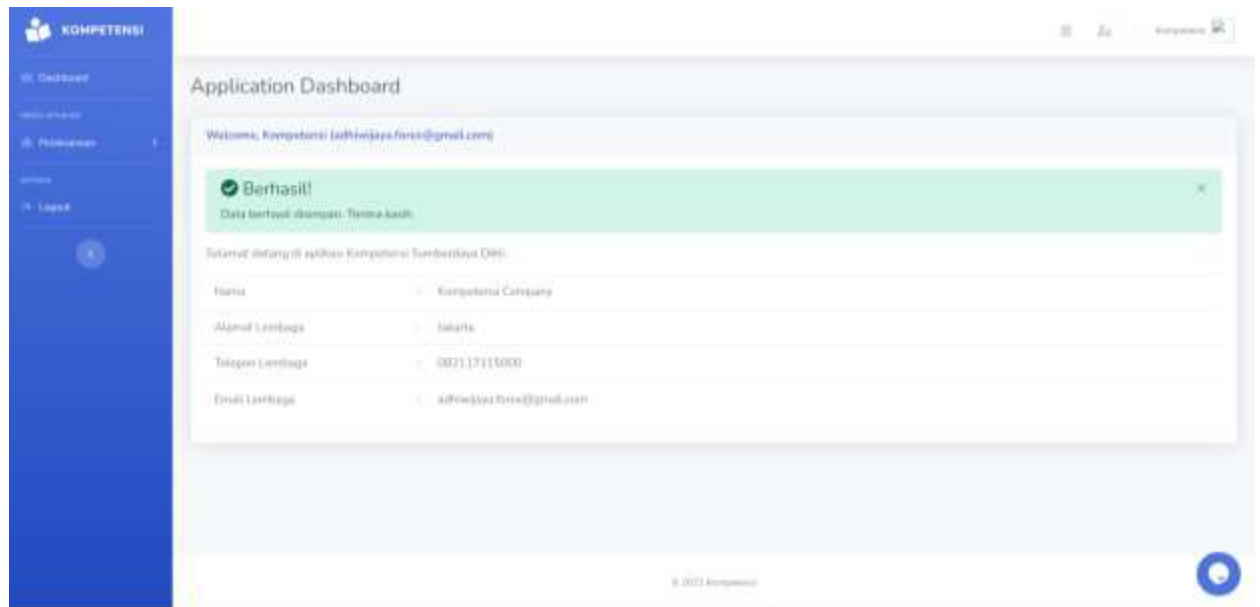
KOMPETENSI

Dashboard

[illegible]

Pelaksanaan

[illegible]

Logout

Kompetensi

Application Dashboard

Welcome, Kompetensi (adhiwijaya.forex@gmail.com)

Berhasil!

Data berhasil disimpan. Terima kasih.

×

Selamat datang di aplikasi Kompetensi Sumberdaya DMI.

| | | |
|---|---|---|
| Nama | : | Kompetensi Company |
| Alamat Lembaga | : | Jakarta |
| Telepon Lembaga | : | 082117115000 |
| Email Lembaga | : | adhiwijaya.forex@gmail.com |

© 2023 Kompetensi